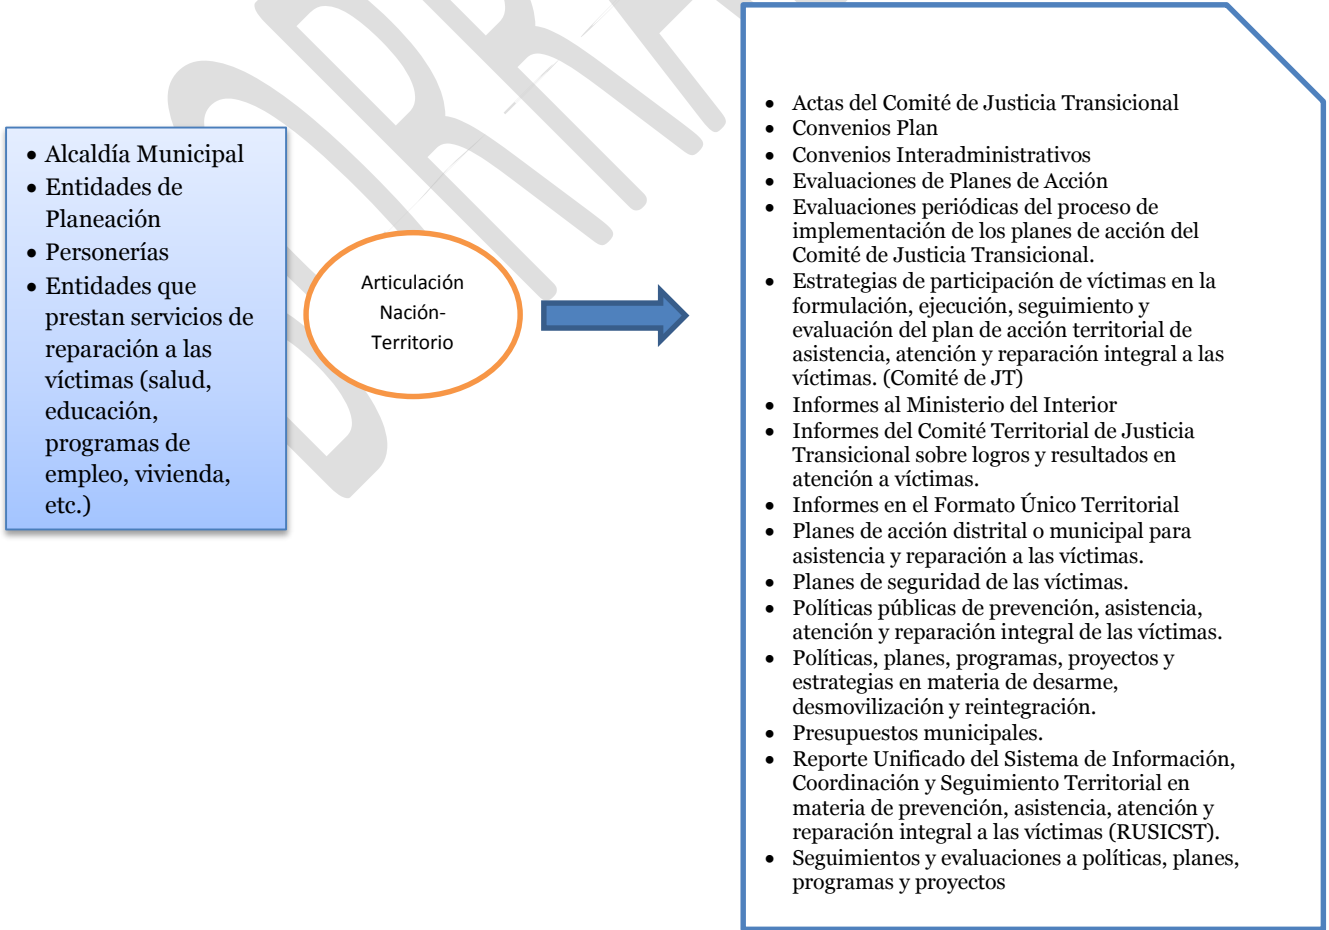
- Alcaldía Municipal
- Entidades de Planeación
- Personerías
- Entidades que prestan servicios de reparación a las víctimas (salud, educación, programas de empleo, vivienda, etc.)

Articulación Nación-Territorio

- Actas del Comité de Justicia Transicional
- Convenios Plan
- Convenios Interadministrativos
- Evaluaciones de Planes de Acción
- Evaluaciones periódicas del proceso de implementación de los planes de acción del Comité de Justicia Transicional.
- Estrategias de participación de víctimas en la formulación, ejecución, seguimiento y evaluación del plan de acción territorial de asistencia, atención y reparación integral a las víctimas. (Comité de JT)
- Informes al Ministerio del Interior
- Informes del Comité Territorial de Justicia Transicional sobre logros y resultados en atención a víctimas.
- Informes en el Formato Único Territorial
- Planes de acción distrital o municipal para asistencia y reparación a las víctimas.
- Planes de seguridad de las víctimas.
- Políticas públicas de prevención, asistencia, atención y reparación integral de las víctimas.
- Políticas, planes, programas, proyectos y estrategias en materia de desarme, desmovilización y reintegración.
- Presupuestos municipales.
- Reporte Unificado del Sistema de Información, Coordinación y Seguimiento Territorial en materia de prevención, asistencia, atención y reparación integral a las víctimas (RUSICST).
- Seguimientos y evaluaciones a políticas, planes, programas y proyectos

DRAFT